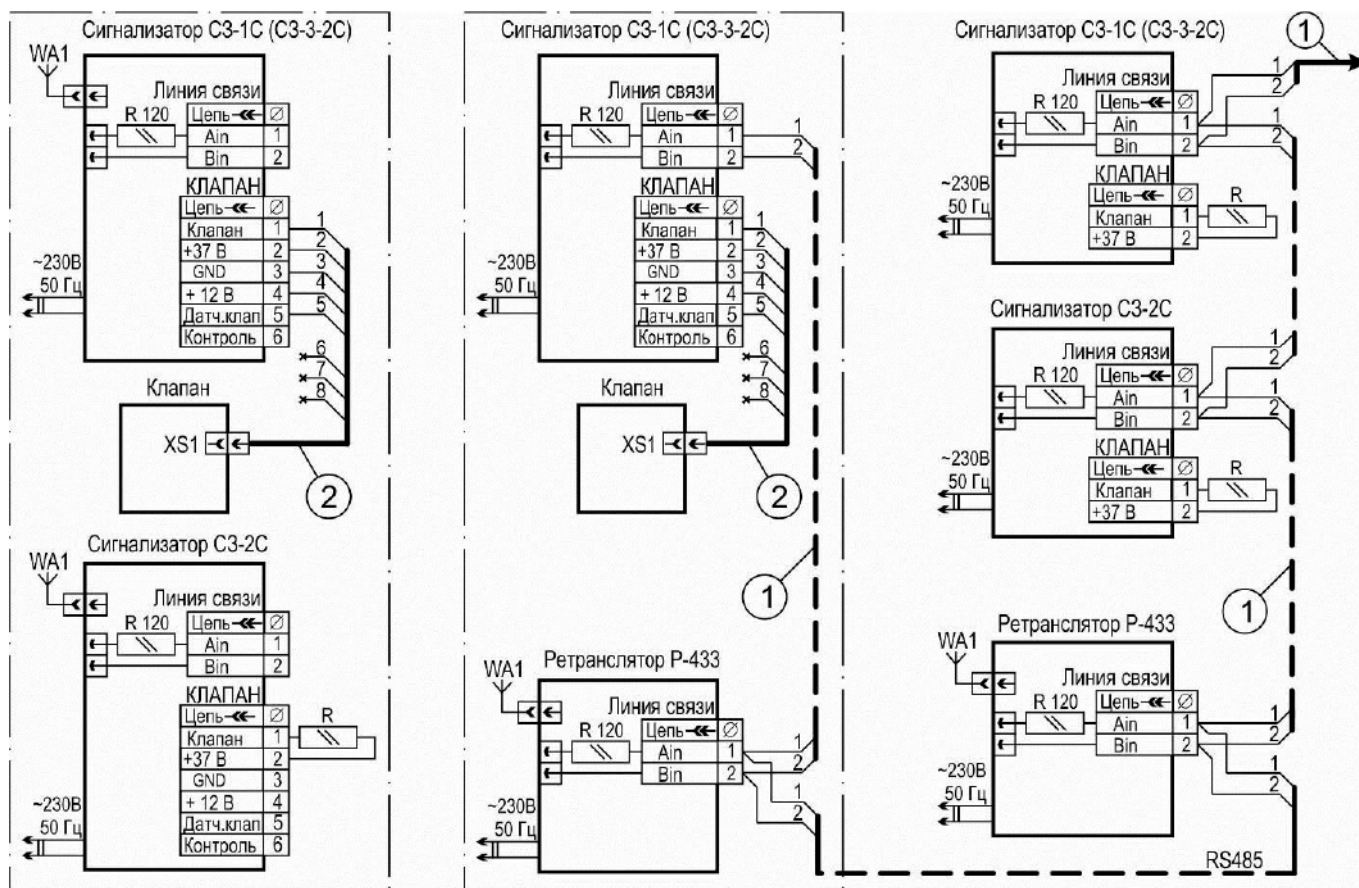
Сигнализатор СЗ-1С (СЗ-3-2С)

WA1

Линия связи

R 120

| Цепь | ∅ |
|---|---|
| Ain | 1 |
| Bin | 2 |

КЛАПАН

| Цепь | ∅ |
|---|---|
| Клапан | 1 |
| +37 В | 2 |
| GND | 3 |
| + 12 В | 4 |
| Датч.клап | 5 |
| Контроль | 6 |

~230В
50 Гц

1 2 3 4 5 6 7 8

Клапан

XS1

2

Сигнализатор СЗ-2С

WA1

Линия связи

R 120

| Цепь | ∅ |
|---|---|
| Ain | 1 |
| Bin | 2 |

КЛАПАН

| Цепь | ∅ |
|---|---|
| Клапан | 1 |
| +37 В | 2 |
| GND | 3 |
| + 12 В | 4 |
| Датч.клап | 5 |
| Контроль | 6 |

R

~230В
50 Гц

Сигнализатор СЗ-1С (СЗ-3-2С)

Линия связи

R 120

| Цепь | ∅ |
|---|---|
| Ain | 1 |
| Bin | 2 |

1 2

КЛАПАН

| Цепь | ∅ |
|---|---|
| Клапан | 1 |
| +37 В | 2 |
| GND | 3 |
| + 12 В | 4 |
| Датч.клап | 5 |
| Контроль | 6 |

~230В
50 Гц

1 2 3 4 5 6 7 8

Клапан

XS1

2

1

WA1

Ретранслятор Р-433

Линия связи

R 120

| Цепь | ∅ |
|---|---|
| Ain | 1 |
| Bin | 2 |

1 2 1 2

~230В
50 Гц

Сигнализатор СЗ-1С (СЗ-3-2С)

1

Линия связи

R 120

| Цепь | ∅ |
|---|---|
| Ain | 1 |
| Bin | 2 |

1 2 1 2

КЛАПАН

| Цепь | ∅ |
|---|---|
| Клапан | 1 |
| +37 В | 2 |

R

~230В
50 Гц

Сигнализатор СЗ-2С

Линия связи

R 120

| Цепь | ∅ |
|---|---|
| Ain | 1 |
| Bin | 2 |

1 2 1 2

КЛАПАН

| Цепь | ∅ |
|---|---|
| Клапан | 1 |
| +37 В | 2 |

R

~230В
50 Гц

1

Ретранслятор Р-433

WA1

Линия связи

R 120

| Цепь | ∅ |
|---|---|
| Ain | 1 |
| Bin | 2 |

1 2 1 2

~230В
50 Гц

RS485